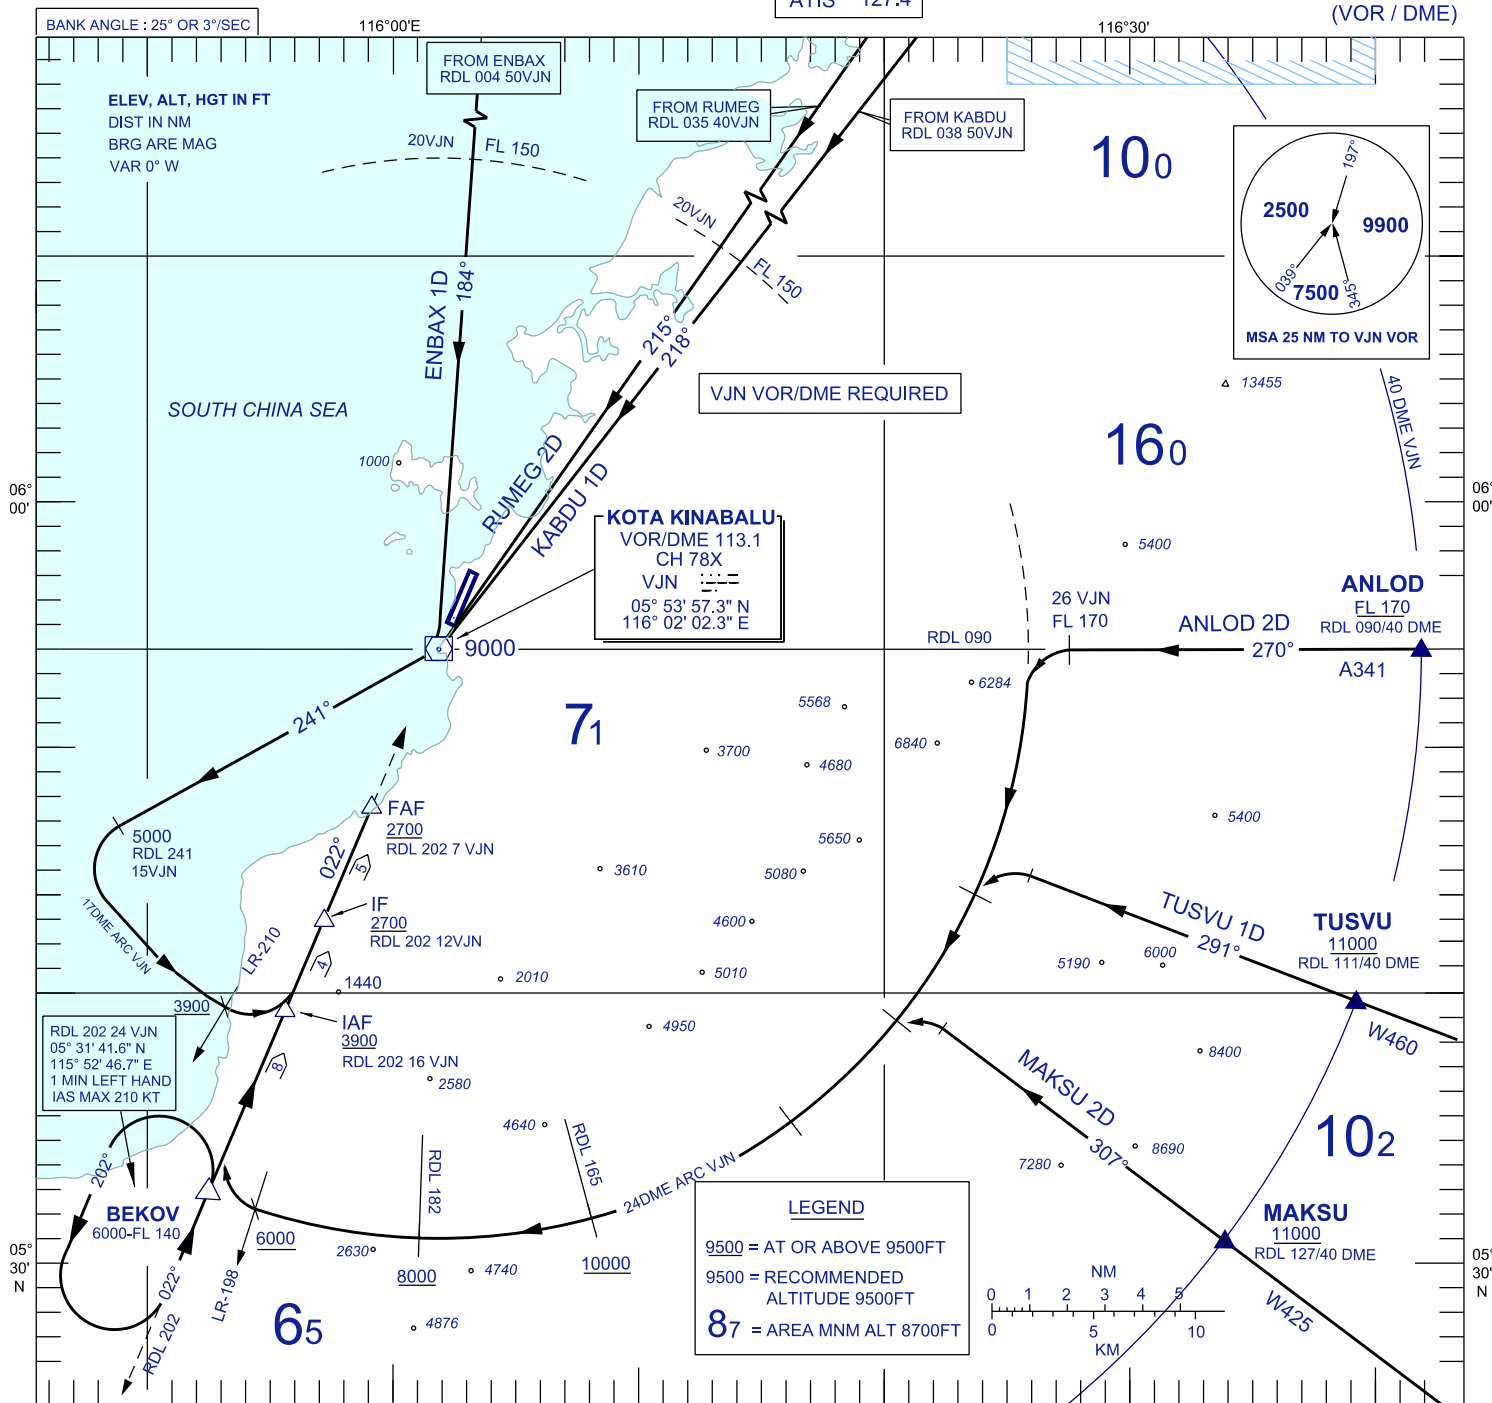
BANK ANGLE : 25° OR 3°/SEC
116°00'E
ATIS 127.4
116°30'
(VOR / DME)

FROM ENBAX
RDL 004 50VJN

ELEV, ALT, HGT IN FT
DIST IN NM
BRG ARE MAG
VAR 0° W

20VJN
FL 150

FROM RUMEG
RDL 035 40VJN

FROM KABDU
RDL 038 50VJN

$10_0$

20VJN
FL 150

2500
9900
197°
039°
7500
345°
MSA 25 NM TO VJN VOR

ENBAX 1D
184°

215°
218°

VJN VOR/DME REQUIRED

13455

SOUTH CHINA SEA

$16_0$

40 DME VJN

1000

RUMEG 2D
KABDU 1D

06° 00'

06° 00'

KOTA KINABALU
VOR/DME 113.1
CH 78X
VJN
05° 53' 57.3" N
116° 02' 02.3" E

5400

26 VJN
FL 170

ANLOD 2D
ANLOD
FL 170
RDL 090/40 DME

9000
RDL 090
270°
A341

6284

241°

$7_1$

5568

3700
4680
6840

FAF
2700
RDL 202 7 VJN

5000
RDL 241
15VJN

022°
5

5650
5400

3610
5080

17DME ARC VJN

IF
2700
RDL 202 12VJN

4600

TUSVU 1D
291°
TUSVU
11000
RDL 111/40 DME

LR-210
4
1440
2010
5010
5190
6000

3900

IAF
3900
RDL 202 16 VJN

4950

RDL 202 24 VJN
05° 31' 41.6" N
115° 52' 46.7" E
1 MIN LEFT HAND
IAS MAX 210 KT

8
2580

W460
8400

MAKSU 2D
307°

4640
RDL 165
RDL 182

8690
7280

$10_2$

202°

BEKOV
6000-FL 140

24DME ARC VJN

LEGEND
9500 = AT OR ABOVE 9500FT
9500 = RECOMMENDED ALTITUDE 9500FT
$8_7$ = AREA MNM ALT 8700FT

MAKSU
11000
RDL 127/40 DME

6000
2630
8000
10000
4740

05° 30' N
05° 30' N

022°
LR-198
RDL 202

$6_5$
4876

NM
0 1 2 3 4 5
0 5 10
KM

W425